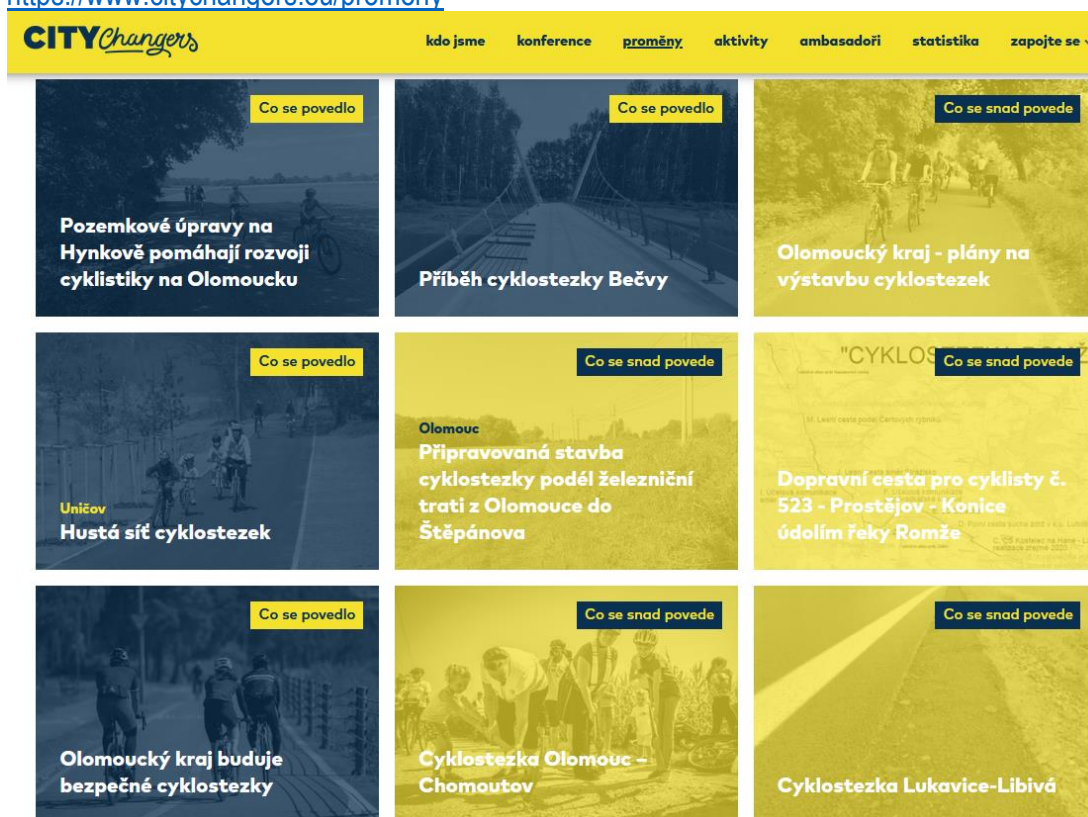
https://www.citychangers.cz/promeny

CITYChangers

kdo jsme konference proměny aktivity ambasadoři statistika zapojte se

Co se povedlo
Pozemkové úpravy na Hynkově pomáhají rozvoji cyklistiky na Olomoucku

Co se povedlo
Příběh cyklostezky Bečvy

Co se snad povede
Olomoucký kraj - plány na výstavbu cyklostezek

Co se povedlo
Uničov
Hustá síť cyklostezek

Co se snad povede
Olomouc
Připravovaná stavba cyklostezky podél železniční trati z Olomouce do Štěpánova

"CYKLOS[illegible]
Co se snad povede
Dopravní cesta pro cyklisty č. 523 - Prostějov - Konice údolím řeky Romže

Co se povedlo
Olomoucký kraj buduje bezpečné cyklostezky

Co se snad povede
Cyklostezka Olomouc – Chomoutov

Co se snad povede
Cyklostezka Lukavice-Libivá